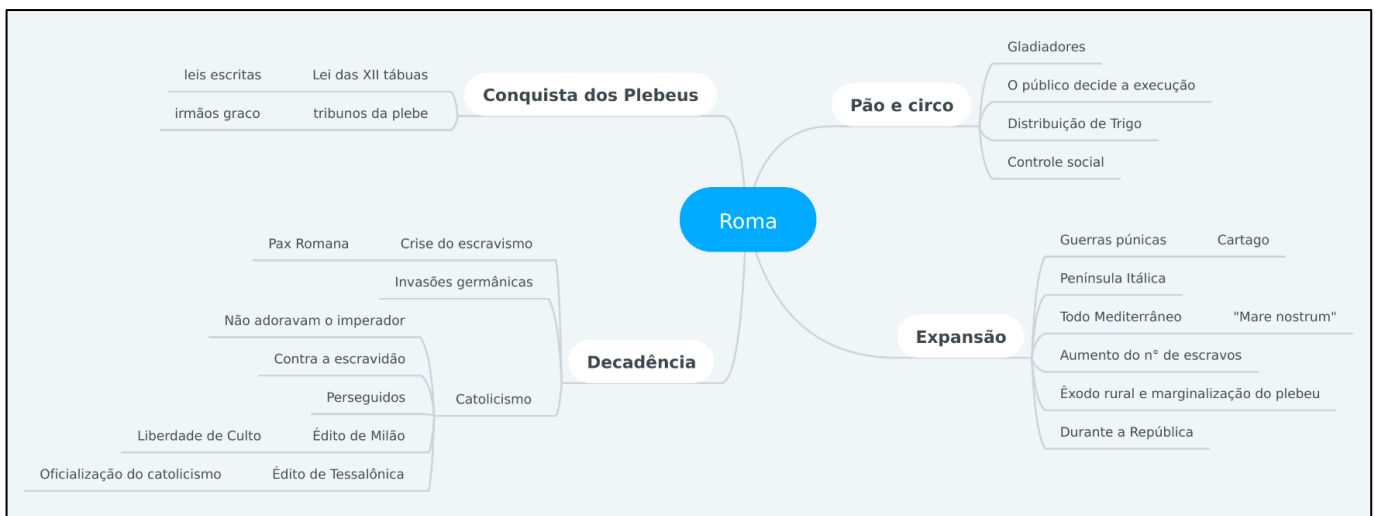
Roma

Conquista dos Plebeus
Lei das XII tábuas
leis escritas
tribunos da plebe
irmãos graco

Pão e circo
Gladiadores
O público decide a execução
Distribuição de Trigo
Controle social

Decadência
Crise do escravismo
Pax Romana
Invasões germânicas
Catolicismo
Não adoravam o imperador
Contra a escravidão
Perseguidos
Édito de Milão
Liberdade de Culto
Édito de Tessalônica
Oficialização do catolicismo

Expansão
Guerras púnicas
Cartago
Península Itálica
Todo Mediterrâneo
"Mare nostrum"
Aumento do n° de escravos
Êxodo rural e marginalização do plebeu
Durante a República